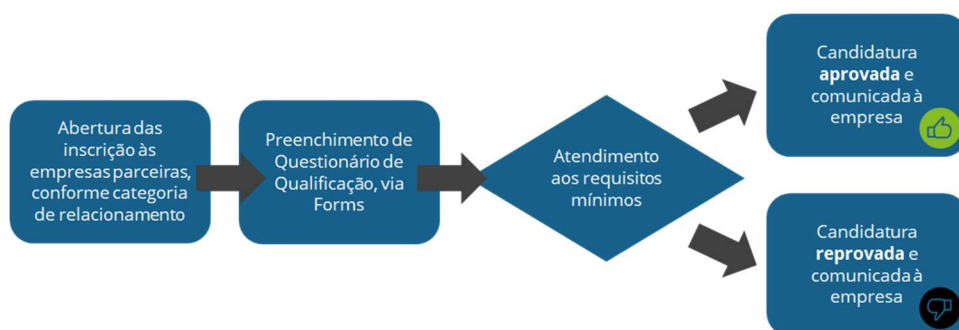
Abertura das inscrição às empresas parceiras, conforme categoria de relacionamento

Preenchimento de Questionário de Qualificação, via Forms

Atendimento aos requisitos mínimos

Candidatura **aprovada** e comunicada à empresa

Candidatura **reprovada** e comunicada à empresa